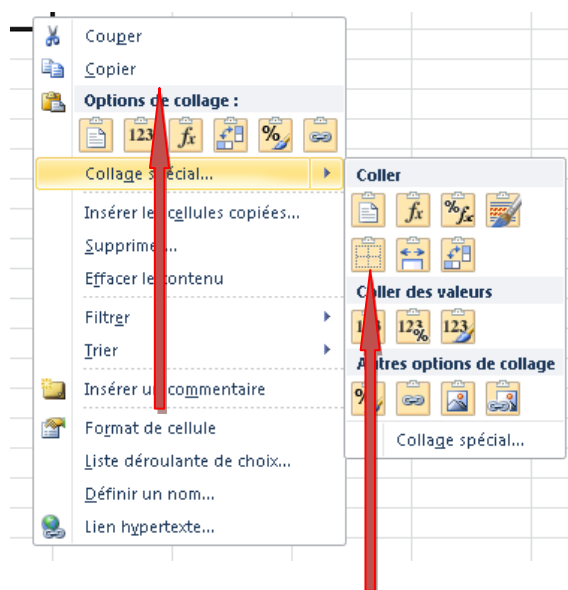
Couper

Copier

Options de collage :

Collage spécial...

Insérer les cellules copiées...

Supprimer...

Effacer le contenu

Filtrer

Trier

Insérer un commentaire

Format de cellule

Liste déroulante de choix...

Définir un nom...

Lien hypertexte...

Coller

Coller des valeurs

Autres options de collage

Collage spécial...